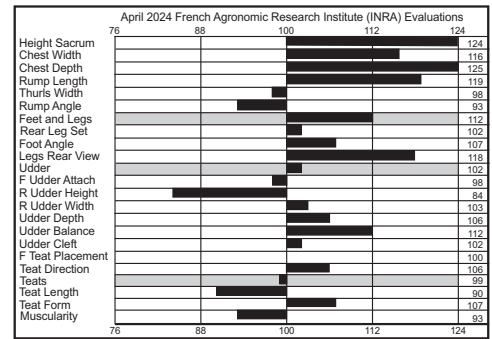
April 2024 French Agronomic Research Institute (INRA) Evaluations

| | 76 | 88 | 100 | 112 | 124 |
|---|---|---|---|---|---|
| Height Sacrum | | | | | 124 |
| Chest Width | | | | | 116 |
| Chest Depth | | | | | 125 |
| Rump Length | | | | | 119 |
| Thurls Width | | | | | 98 |
| Rump Angle | | | | | 93 |
| Feet and Legs | | | | | 112 |
| Rear Leg Set | | | | | 102 |
| Foot Angle | | | | | 107 |
| Legs Rear View | | | | | 118 |
| Udder | | | | | 102 |
| F Udder Attach | | | | | 98 |
| R Udder Height | | | | | 84 |
| R Udder Width | | | | | 103 |
| Udder Depth | | | | | 106 |
| Udder Balance | | | | | 112 |
| Udder Cleft | | | | | 102 |
| F Teat Placement | | | | | 100 |
| Teat Direction | | | | | 106 |
| Teats | | | | | 99 |
| Teat Length | | | | | 90 |
| Teat Form | | | | | 107 |
| Muscularity | | | | | 93 |

76 88 100 112 124